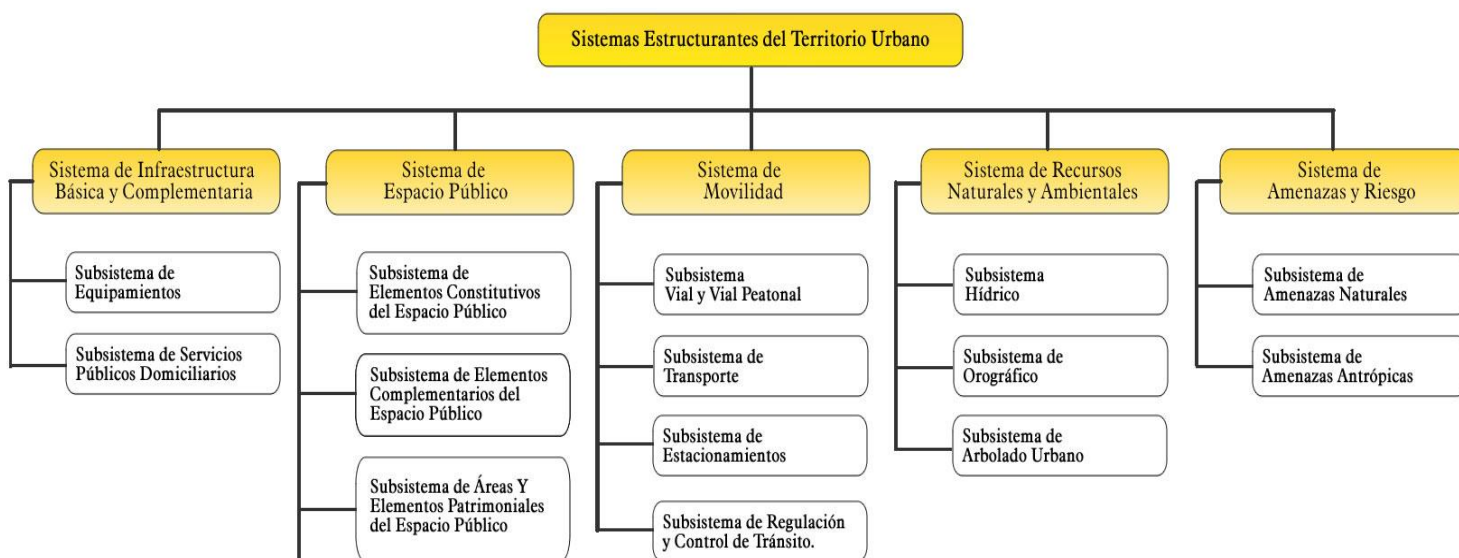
Sistemas Estructurantes del Territorio Urbano

Sistema de Infraestructura Básica y Complementaria

Subsistema de Equipamientos

Subsistema de Servicios Públicos Domiciliarios

Sistema de Espacio Público

Subsistema de Elementos Constitutivos del Espacio Público

Subsistema de Elementos Complementarios del Espacio Público

Subsistema de Áreas Y Elementos Patrimoniales del Espacio Público

Sistema de Movilidad

Subsistema Vial y Vial Peatonal

Subsistema de Transporte

Subsistema de Estacionamientos

Subsistema de Regulación y Control de Tránsito.

Sistema de Recursos Naturales y Ambientales

Subsistema Hídrico

Subsistema de Orográfico

Subsistema de Arbolado Urbano

Sistema de Amenazas y Riesgo

Subsistema de Amenazas Naturales

Subsistema de Amenazas Antrópicas